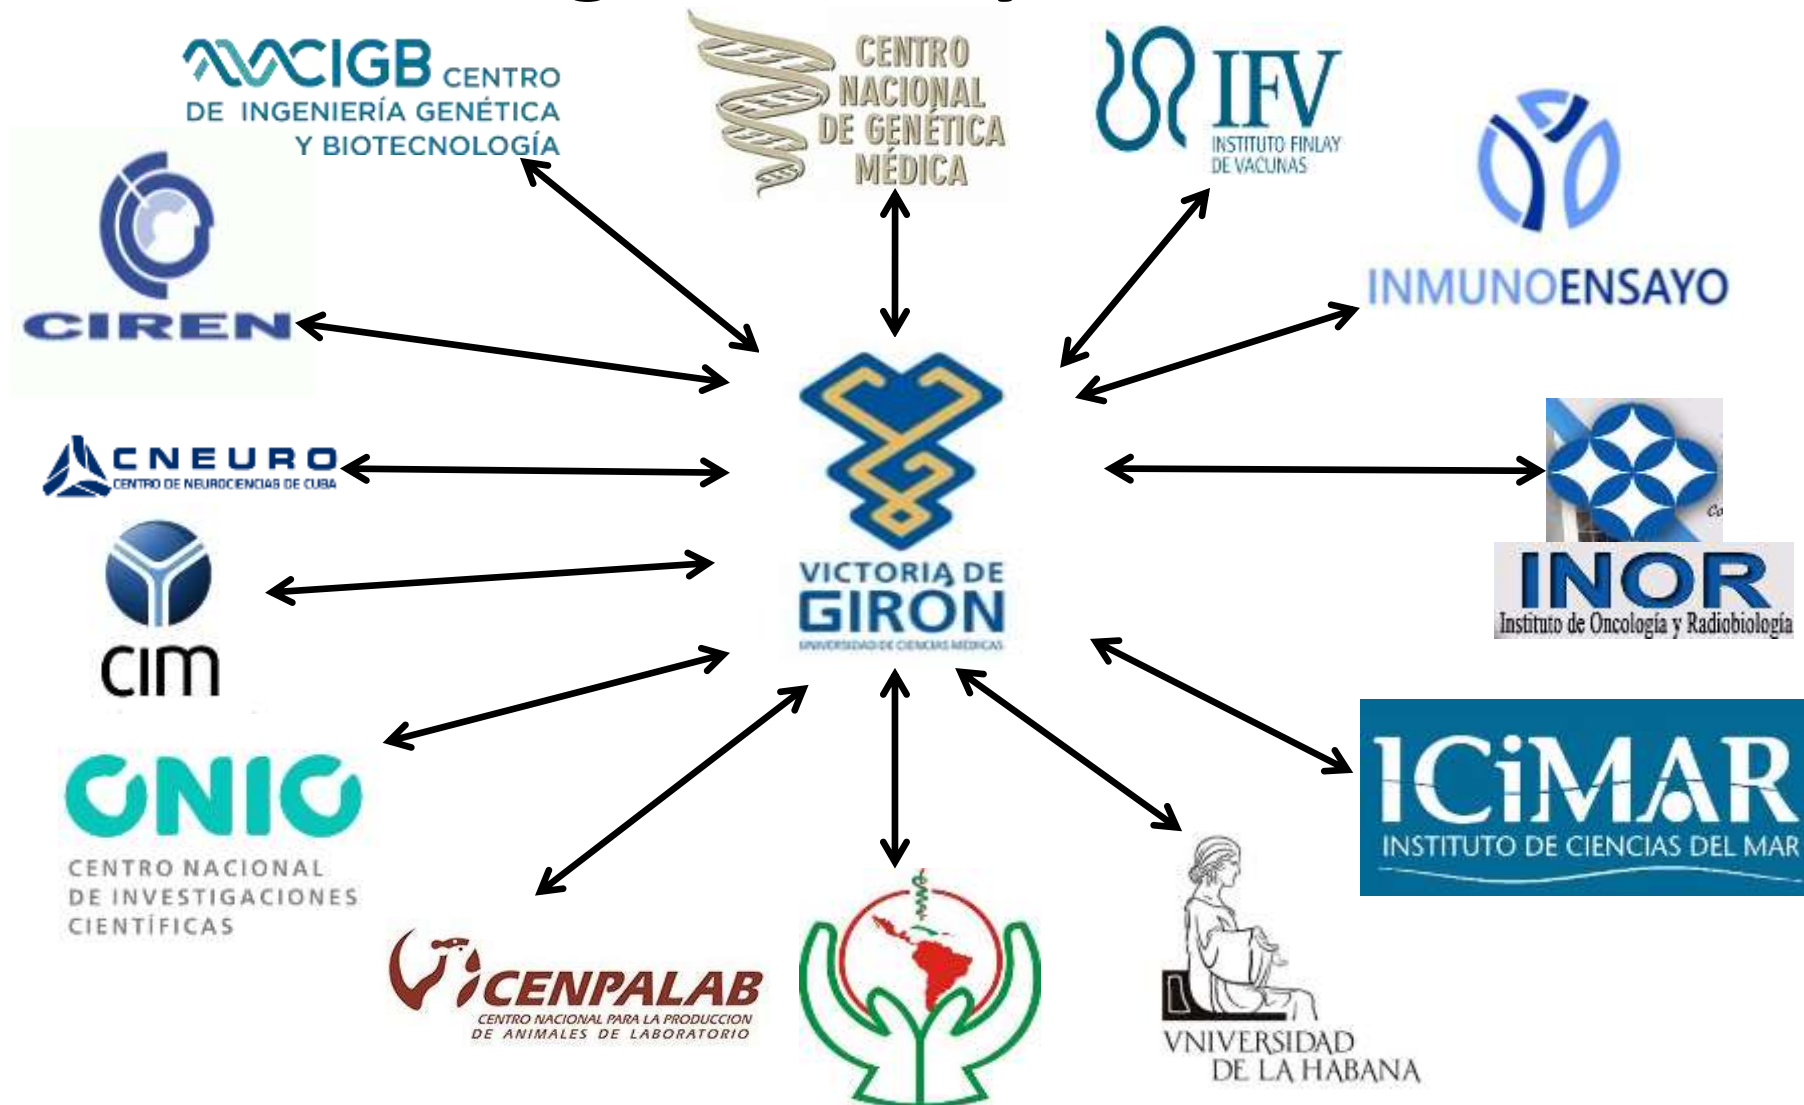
CIGB CENTRO DE INGENIERÍA GENÉTICA Y BIOTECNOLOGÍA

CENTRO NACIONAL DE GENÉTICA MÉDICA

IFV INSTITUTO FINLAY DE VACUNAS

INMUNOENSAYO

CIREN

CNEURO CENTRO DE NEUROCIENCIAS DE CUBA

VICTORIA DE GIRÓN
UNIVERSIDAD DE CIENCIAS MÉDICAS

INOR
Instituto de Oncología y Radiobiología

CIM

CNIC
CENTRO NACIONAL DE INVESTIGACIONES CIENTÍFICAS

ICiMAR
INSTITUTO DE CIENCIAS DEL MAR

CENPALAB
CENTRO NACIONAL PARA LA PRODUCCION DE ANIMALES DE LABORATORIO

VNIVERSIDAD DE LA HABANA